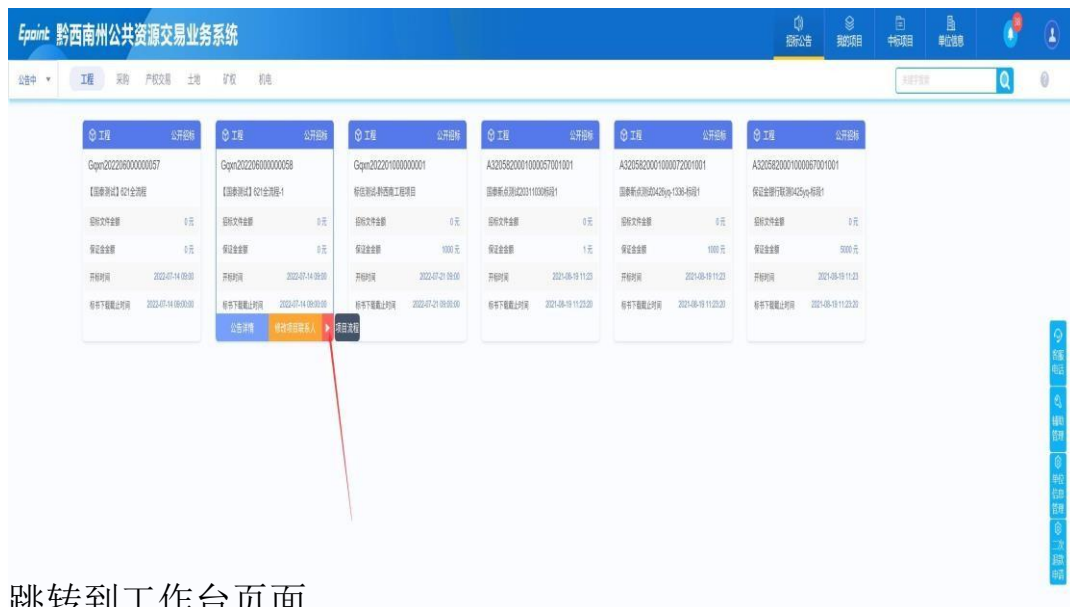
Epoint 黔西南州公共资源交易业务系统

招标公告 我的项目 中标项目 单位信息

公告中 工程 采购 产权交易 土地 矿权 机电

工程 公开招标
Gqxn202206000000057
【国泰测试】621全流程
招标文件金额 0元
保证金金额 0元
开标时间 2022-07-14 09:00
标书下载截止时间 2022-07-14 09:00:00

工程 公开招标
Gqxn202206000000058
【国泰测试】621全流程-1
招标文件金额 0元
保证金金额 0元
开标时间 2022-07-14 09:00
标书下载截止时间 2022-07-14 09:00:00
公告详情 修改项目联系人 项目流程

工程 公开招标
Gqxn202201000000001
标信测试-黔西南工程项目
招标文件金额 0元
保证金金额 1000元
开标时间 2022-07-21 09:00
标书下载截止时间 2022-07-21 09:00:00

工程 公开招标
A320582000100005700100​1
国泰新点测试20311030标段1
招标文件金额 0元
保证金金额 1元
开标时间 2021-08-19 11:23
标书下载截止时间 2021-08-19 11:23:20

工程 公开招标
A3205820001000072001001
国泰新点测试0426yq-1336-标段1
招标文件金额 0元
保证金金额 1000元
开标时间 2021-08-19 11:23
标书下载截止时间 2021-08-19 11:23:20

工程 公开招标
A3205820001000067001001
保证金银行联测0425yq-标段1
招标文件金额 0元
保证金金额 5000元
开标时间 2021-08-19 11:23
标书下载截止时间 2021-08-19 11:23:20

客服电话
辅助工具
单位信息管理
二次报价申请

跳转到工作台页面